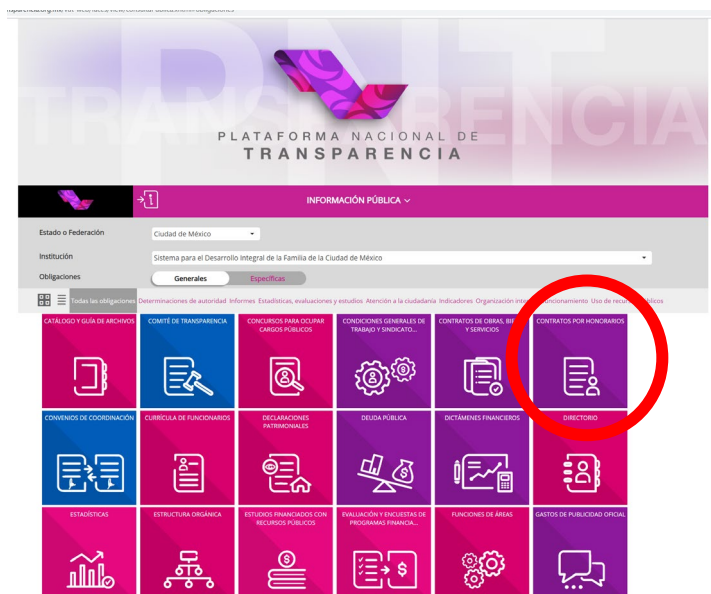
PNT
TRANSPARENCIA

PLATAFORMA NACIONAL DE
TRANSPARENCIA

INFORMACIÓN PÚBLICA

Estado o Federación
Ciudad de México

Institución
Sistema para el Desarrollo Integral de la Familia de la Ciudad de México

Obligaciones
Generales
Específicas

Todas las obligaciones Determinaciones de autoridad Informes Estadísticas, evaluaciones y estudios Atención a la ciudadanía Indicadores Organización inte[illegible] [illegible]ncionamiento Uso de recur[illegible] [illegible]blicos

CATÁLOGO Y GUÍA DE ARCHIVOS
COMITÉ DE TRANSPARENCIA
CONCURSOS PARA OCUPAR CARGOS PÚBLICOS
CONDICIONES GENERALES DE TRABAJO Y SINDICATO...
CONTRATOS DE OBRAS, BIE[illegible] Y SERVICIOS
CONTRATOS POR HONORARIOS

CONVENIOS DE COORDINACIÓN
CURRÍCULA DE FUNCIONARIOS
DECLARACIONES PATRIMONIALES
DEUDA PÚBLICA
DICTÁMENES FINANCIEROS
DIRECTORIO

ESTADÍSTICAS
ESTRUCTURA ORGÁNICA
ESTUDIOS FINANCIADOS CON RECURSOS PÚBLICOS
EVALUACIÓN Y ENCUESTAS DE PROGRAMAS FINANCIA...
FUNCIONES DE ÁREAS
GASTOS DE PUBLICIDAD OFICIAL